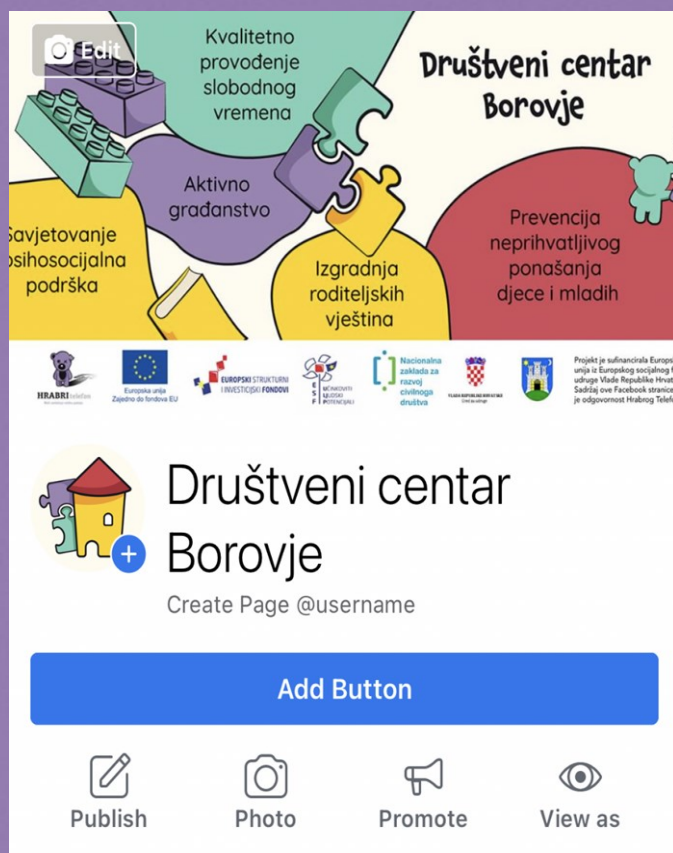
Edit

Kvalitetno provođenje slobodnog vremena

Društveni centar Borovje

Aktivno građanstvo

Savjetovanje psihosocijalna podrška

Izgradnja roditeljskih vještina

Prevencija neprihvatljivog ponašanja djece i mladih

HRABRI telefon

Europska unija
Zajedno do fondova EU

EUROPSKI STRUKTURNI I INVESTICIJSKI FONDOVI

ESF UČINKOVITI LJUDSKI POTENCIJALI

Nacionalna zaklada za razvoj civilnoga društva

VLADA REPUBLIKE HRVATSKE

Projekt je sufinancirala Europs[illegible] unija iz Europskog socijalnog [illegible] udruge Vlade Republike Hrvat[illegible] Sadržaj ove Facebook stranice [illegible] je odgovornost Hrabrog Telef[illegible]

Društveni centar Borovje

Create Page @username

Add Button

Publish

Photo

Promote

View as